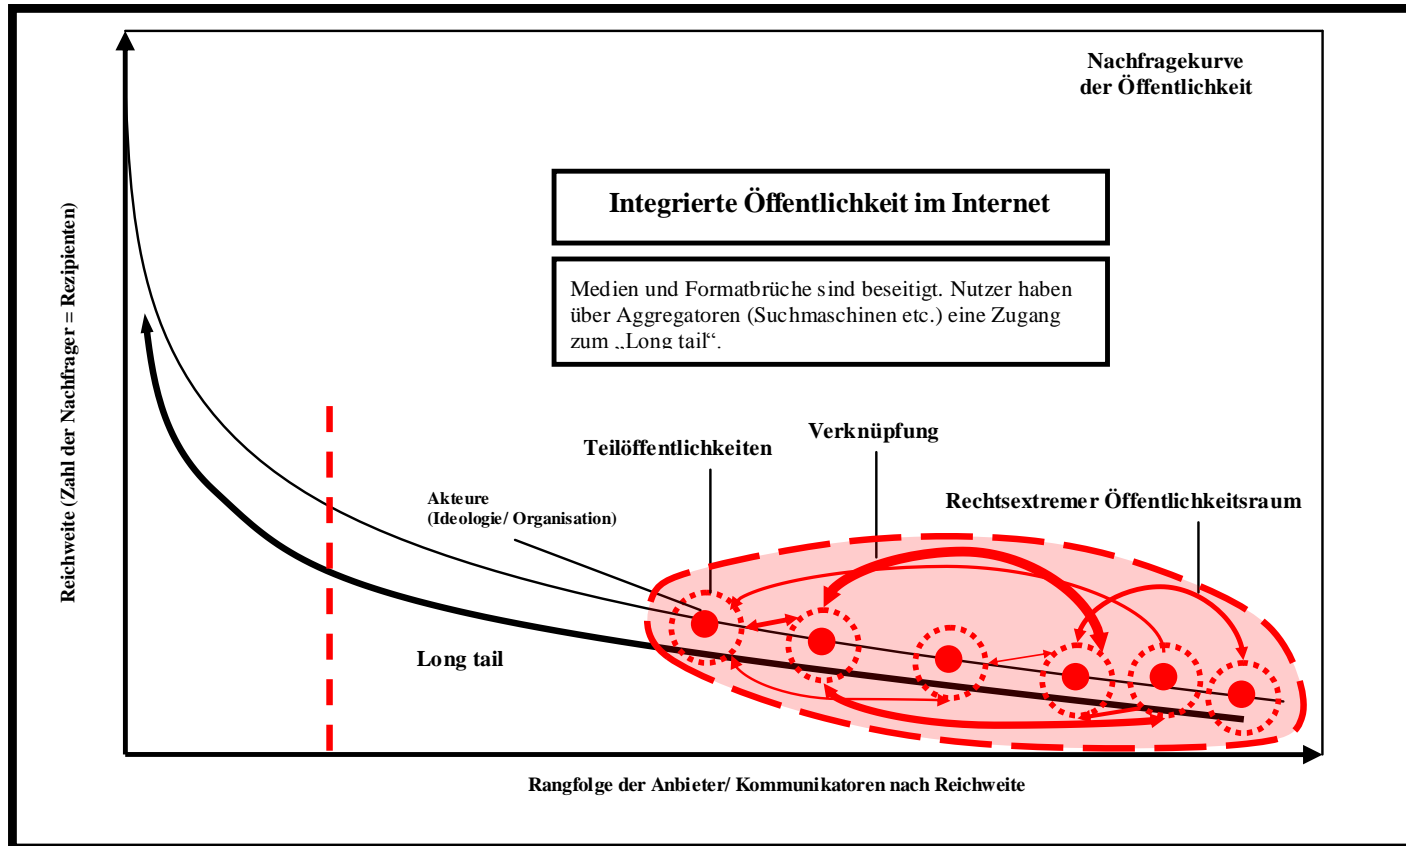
Nachfragekurve der Öffentlichkeit

Integrierte Öffentlichkeit im Internet

Medien und Formatbrüche sind beseitigt. Nutzer haben über Aggregatoren (Suchmaschinen etc.) eine Zugang zum „Long tail“.

Reichweite (Zahl der Nachfrager = Rezipienten)

Verknüpfung

Teilöffentlichkeiten

Akteure (Ideologie/ Organisation)

Rechtsextremer Öffentlichkeitsraum

Long tail

Rangfolge der Anbieter/ Kommunikatoren nach Reichweite